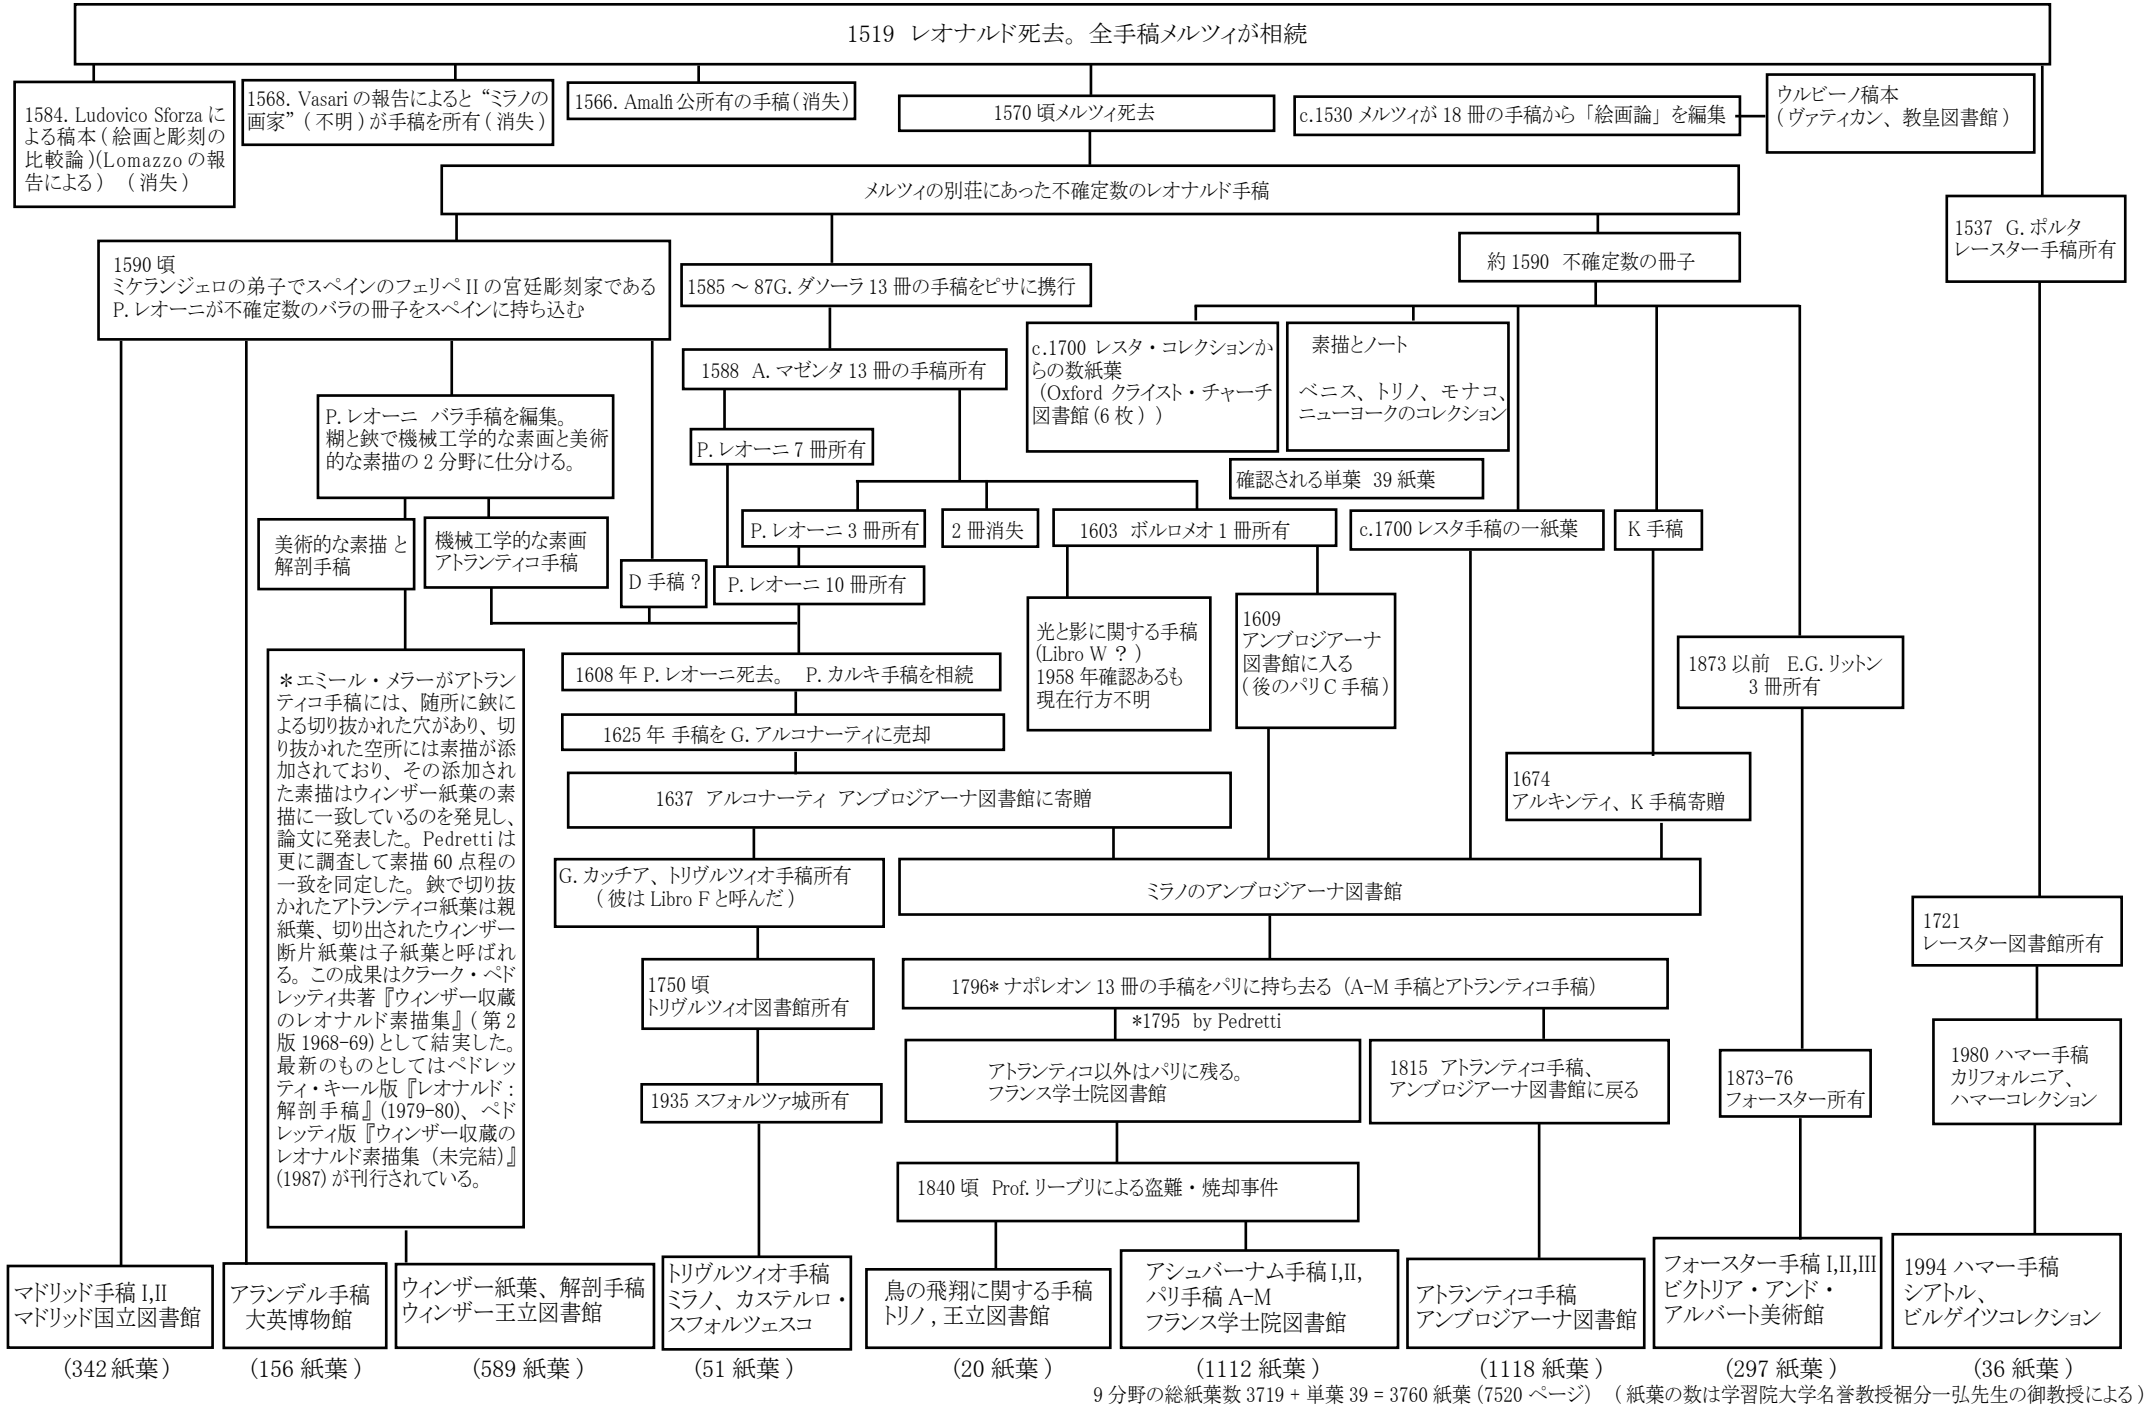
1519 レオナルド死去。全手稿メルツィが相続

1584. Ludovico Sforza による稿本（絵画と彫刻の比較論）(Lomazzo の報告による）（消失）

1568. Vasari の報告によると“ミラノの画家”（不明）が手稿を所有（消失）

1566. Amalfi 公所有の手稿（消失）

1570 頃メルツィ死去

c.1530 メルツィが 18 冊の手稿から「絵画論」を編集

ウルビーノ稿本（ヴァティカン、教皇図書館）

メルツィの別荘にあった不確定数のレオナルド手稿

1537 G. ポルタ レースター手稿所有

1590 頃 ミケランジェロの弟子でスペインのフェリペ II の宮廷彫刻家である P. レオーニが不確定数のバラの冊子をスペインに持ち込む

1585 ～ 87G. ダソーラ 13 冊の手稿をピサに携行

約 1590 不確定数の冊子

c.1700 レスタ・コレクションからの数紙葉（Oxford クライスト・チャーチ図書館 (6 枚））

素描とノート

ベニス、トリノ、モナコ、ニューヨークのコレクション

1588 A. マゼンタ 13 冊の手稿所有

P. レオーニ バラ手稿を編集。糊と鋏で機械工学的な素画と美術的な素描の 2 分野に仕分ける。

P. レオーニ 7 冊所有

確認される単葉 39 紙葉

美術的な素描 と解剖手稿

機械工学的な素画 アトランティコ手稿

P. レオーニ 3 冊所有

2 冊消失

1603 ボルロメオ 1 冊所有

c.1700 レスタ手稿の一紙葉

K 手稿

D 手稿？

P. レオーニ 10 冊所有

光と影に関する手稿 (Libro W ？） 1958 年確認あるも現在行方不明

1609 アンブロジアーナ図書館に入る（後のパリ C 手稿）

1873 以前 E.G. リットン 3 冊所有

＊エミール・メラーがアトランティコ手稿には、随所に鋏による切り抜かれた穴があり、切り抜かれた空所には素描が添加されており、その添加された素描はウィンザー紙葉の素描に一致しているのを発見し、論文に発表した。Pedretti は更に調査して素描 60 点程の一致を同定した。鋏で切り抜かれたアトランティコ紙葉は親紙葉、切り出されたウィンザー断片紙葉は子紙葉と呼ばれる。この成果はクラーク・ペドレッティ共著『ウィンザー収蔵のレオナルド素描集』（第 2 版 1968-69）として結実した。最新のものとしてはペドレッティ・キール版『レオナルド：解剖手稿』(1979-80)、ペドレッティ版『ウィンザー収蔵のレオナルド素描集（未完結）』(1987) が刊行されている。

1608 年 P. レオーニ死去。 P. カルキ手稿を相続

1625 年 手稿を G. アルコナーティに売却

1637 アルコナーティ アンブロジアーナ図書館に寄贈

1674 アルキンティ、K 手稿寄贈

G. カッチア、トリヴルツィオ手稿所有（彼は Libro F と呼んだ）

ミラノのアンブロジアーナ図書館

1721 レースター図書館所有

1750 頃 トリヴルツィオ図書館所有

1796* ナポレオン 13 冊の手稿をパリに持ち去る（A-M 手稿とアトランティコ手稿）

*1795 by Pedretti

アトランティコ以外はパリに残る。フランス学士院図書館

1815 アトランティコ手稿、アンブロジアーナ図書館に戻る

1873-76 フォースター所有

1980 ハマー手稿 カリフォルニア、ハマーコレクション

1935 スフォルツァ城所有

1840 頃 Prof. リーブリによる盗難・焼却事件

マドリッド手稿 I,II マドリッド国立図書館

アランデル手稿 大英博物館

ウィンザー紙葉、解剖手稿 ウィンザー王立図書館

トリヴルツィオ手稿 ミラノ、カステルロ・スフォルツェスコ

鳥の飛翔に関する手稿 トリノ , 王立図書館

アシュバーナム手稿 I,II, パリ手稿 A-M フランス学士院図書館

アトランティコ手稿 アンブロジアーナ図書館

フォースター手稿 I,II,III ビクトリア・アンド・アルバート美術館

1994 ハマー手稿 シアトル、ビルゲイツコレクション

(342 紙葉） (156 紙葉） (589 紙葉） (51 紙葉） (20 紙葉） (1112 紙葉） (1118 紙葉） (297 紙葉） (36 紙葉）

9 分野の総紙葉数 3719 + 単葉 39 = 3760 紙葉 (7520 ページ）（紙葉の数は学習院大学名誉教授裾分一弘先生の御教授による）